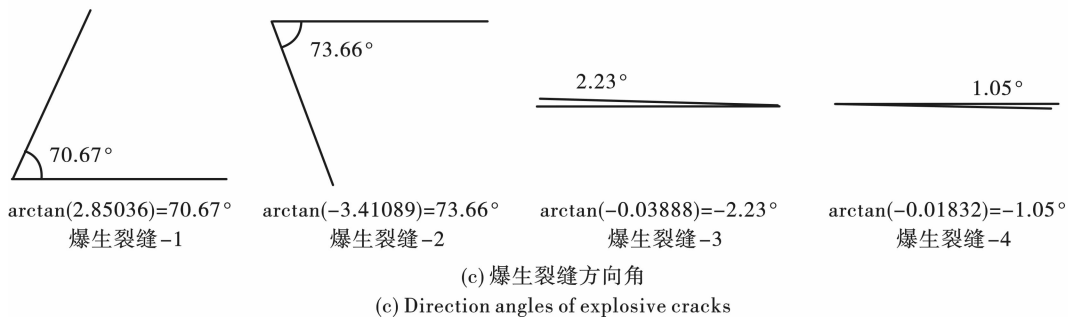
70.67°

arctan(2.85036)=70.67°
爆生裂缝-1

73.66°

arctan(−3.41089)=73.66°
爆生裂缝-2

2.23°

arctan(−0.03888)=−2.23°
爆生裂缝-3

1.05°

arctan(−0.01832)=−1.05°
爆生裂缝-4

(c) 爆生裂缝方向角
(c) Direction angles of explosive cracks